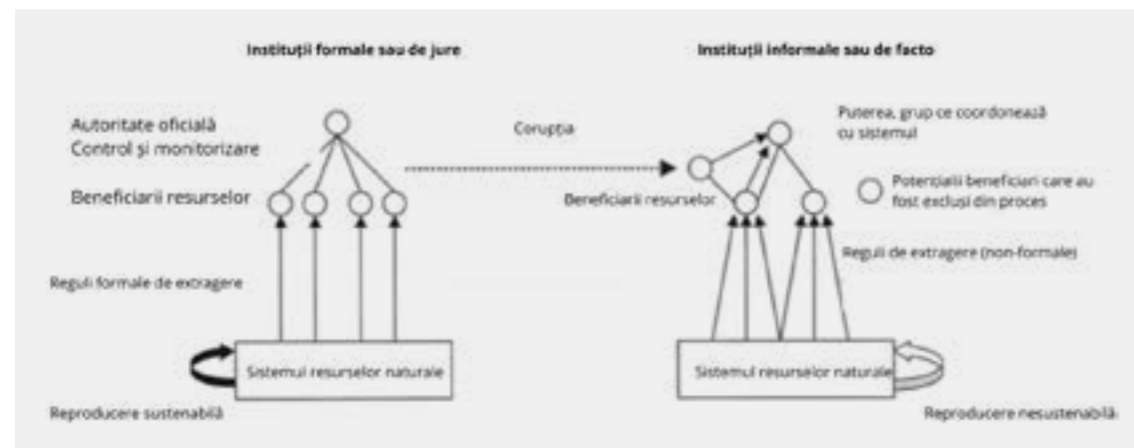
Instituții formale sau de jure

Instituții informale sau de facto

Autoritate oficială
Control și monitorizare

Corupția

Puterea, grup ce coordonează cu sistemul

Beneficiarii resurselor

Beneficiarii resurselor

Potențialii beneficiari care au fost excluși din proces

Reguli de extragere (non-formale)

Reguli formale de extragere

Sistemul resurselor naturale

Sistemul resurselor naturale

Reproducere sustenabilă

Reproducere nesustenabilă